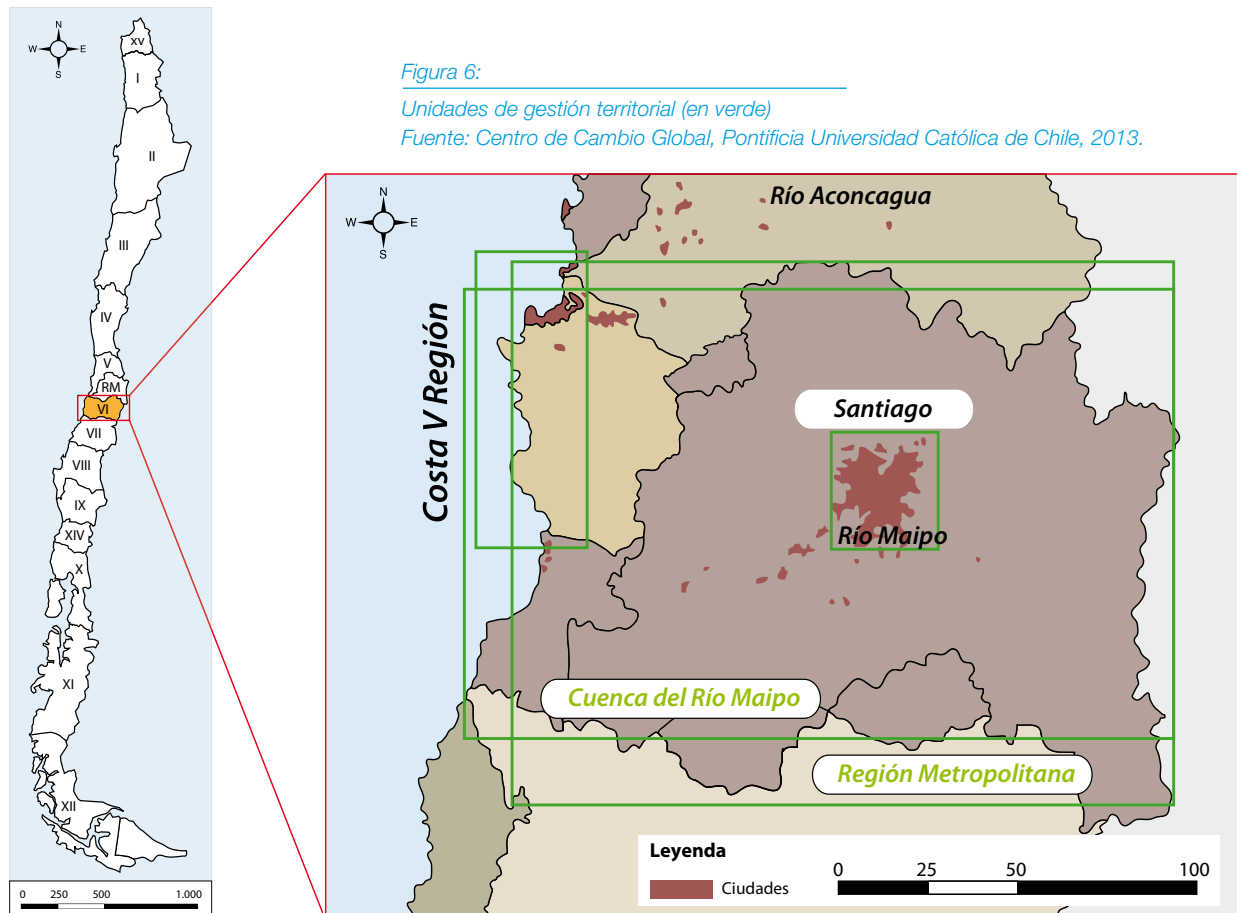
N
W E
S
XV
I
II
III
IV
V
RM
VI
VII
VIII
IX
XIV
X
XI
XII
0 250 500 1.000

Figura 6:
Unidades de gestión territorial (en verde)
Fuente: Centro de Cambio Global, Pontificia Universidad Católica de Chile, 2013.

N
W E
S
Río Aconcagua
Costa V Región
Santiago
Río Maipo
Cuenca del Río Maipo
Región Metropolitana
Leyenda
Ciudades
0 25 50 100